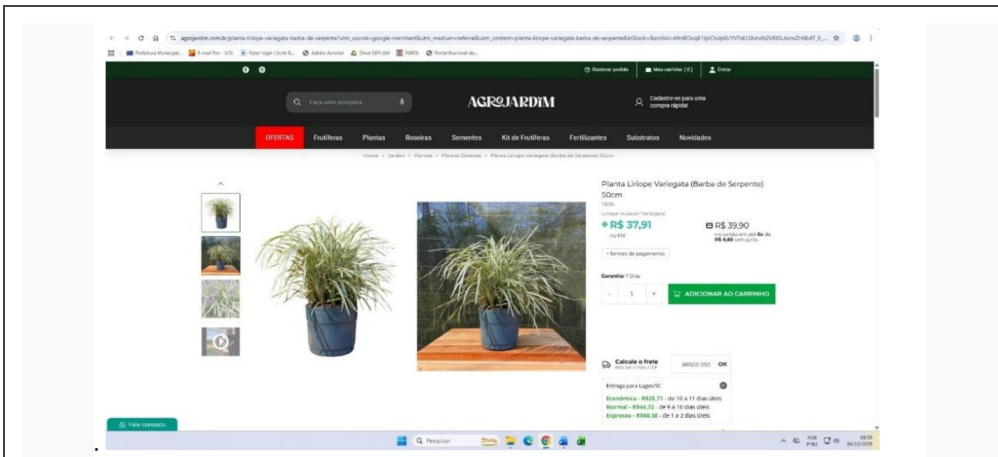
agrojardim.com.br/planta-liriope-variegata-barba-de-serpente?utm_source=google-merchant&utm_medium=referral&utm_content=planta-liriope-variegata-barba-de-serpente&inStock=

Prefeitura Municipal... E-mail Pro - SOL Fazer login | Suite E... Adobe Acrobat Drive SEFI.AM FAROL Portal Nacional de...

Rastrear pedido | Meu carrinho (0) | Entrar

Faça uma pesquisa...

AGROJARDIM

Cadastre-se para uma compra rápida

OFERTAS Frutíferas Plantas Roseiras Sementes Kit de Frutíferas Fertilizantes Substratos Novidades

Home > Jardim > Plantas > Plantas Diversas > Planta Liriope Variegata (Barba de Serpente) 50cm

Planta Liriope Variegata (Barba de Serpente) 50cm

Liriope muscari 'variegata'

R$ 37,91
no PIX

R$ 39,90
no cartão em até 6x de R$ 6,65 sem juros

+ formas de pagamento

Garantia: 7 Dias

- 1 +

ADICIONAR AO CARRINHO

Calcule o frete
Não sei o meu CEP

88502-050 OK

Entrega para Lages/SC

Econômica - R$26,71 - de 10 a 11 dias úteis
Normal - R$44,72 - de 9 a 10 dias úteis
Expresso - R$68,38 - de 1 a 2 dias úteis

Fale conosco

Pesquisar

POR PTB2 08:05 04/12/2024